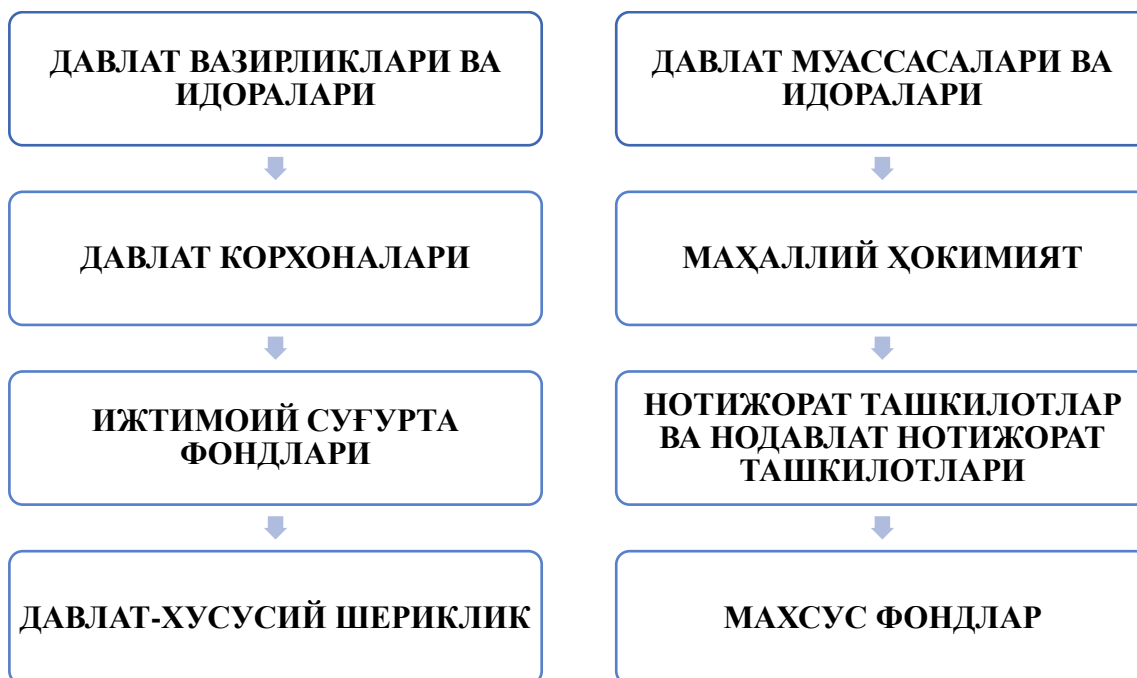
ДАВЛАТ ВАЗИРЛИКЛАРИ ВА ИДОРАЛАРИ

ДАВЛАТ КОРХОНАЛАРИ

ИЖТИМОИЙ СУҒУРТА ФОНДЛАРИ

ДАВЛАТ-ХУСУСИЙ ШЕРИКЛИК

ДАВЛАТ МУАССАСАЛАРИ ВА ИДОРАЛАРИ

МАҲАЛЛИЙ ҲОКИМИЯТ

НОТИЖОРАТ ТАШКИЛОТЛАР ВА НОДАВЛАТ НОТИЖОРАТ ТАШКИЛОТЛАРИ

МАХСУС ФОНДЛАР